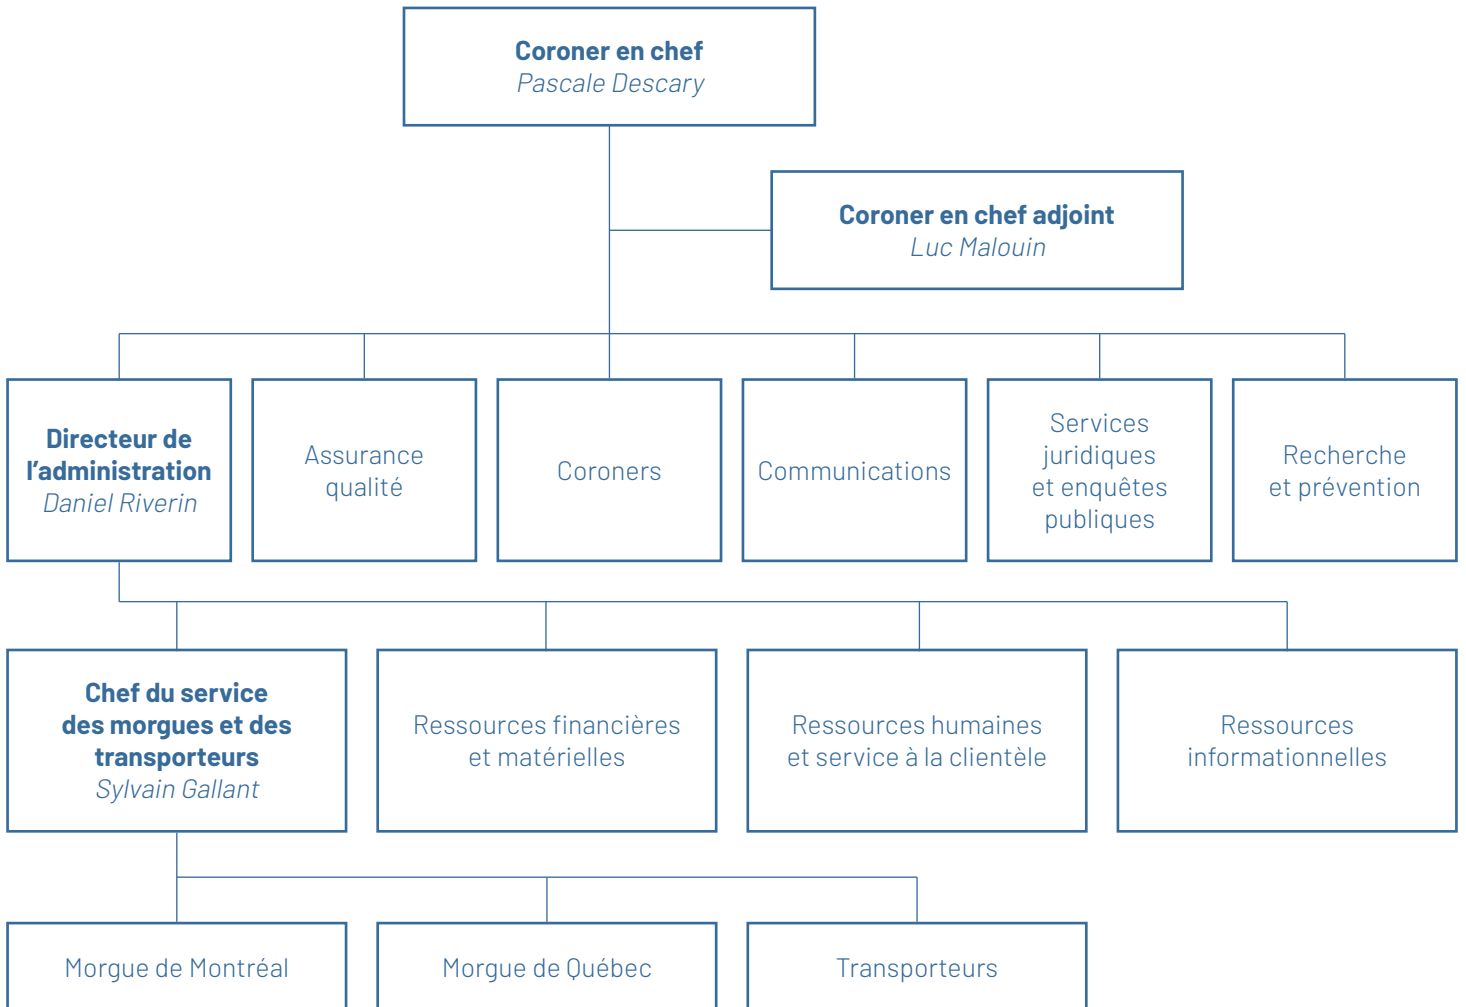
Coroner en chef
Pascale Descary

Coroner en chef adjoint
Luc Malouin

Directeur de l'administration
Daniel Riverin

Assurance qualité

Coroners

Communications

Services juridiques et enquêtes publiques

Recherche et prévention

Chef du service des morgues et des transporteurs
Sylvain Gallant

Ressources financières et matérielles

Ressources humaines et service à la clientèle

Ressources informationnelles

Morgue de Montréal

Morgue de Québec

Transporteurs